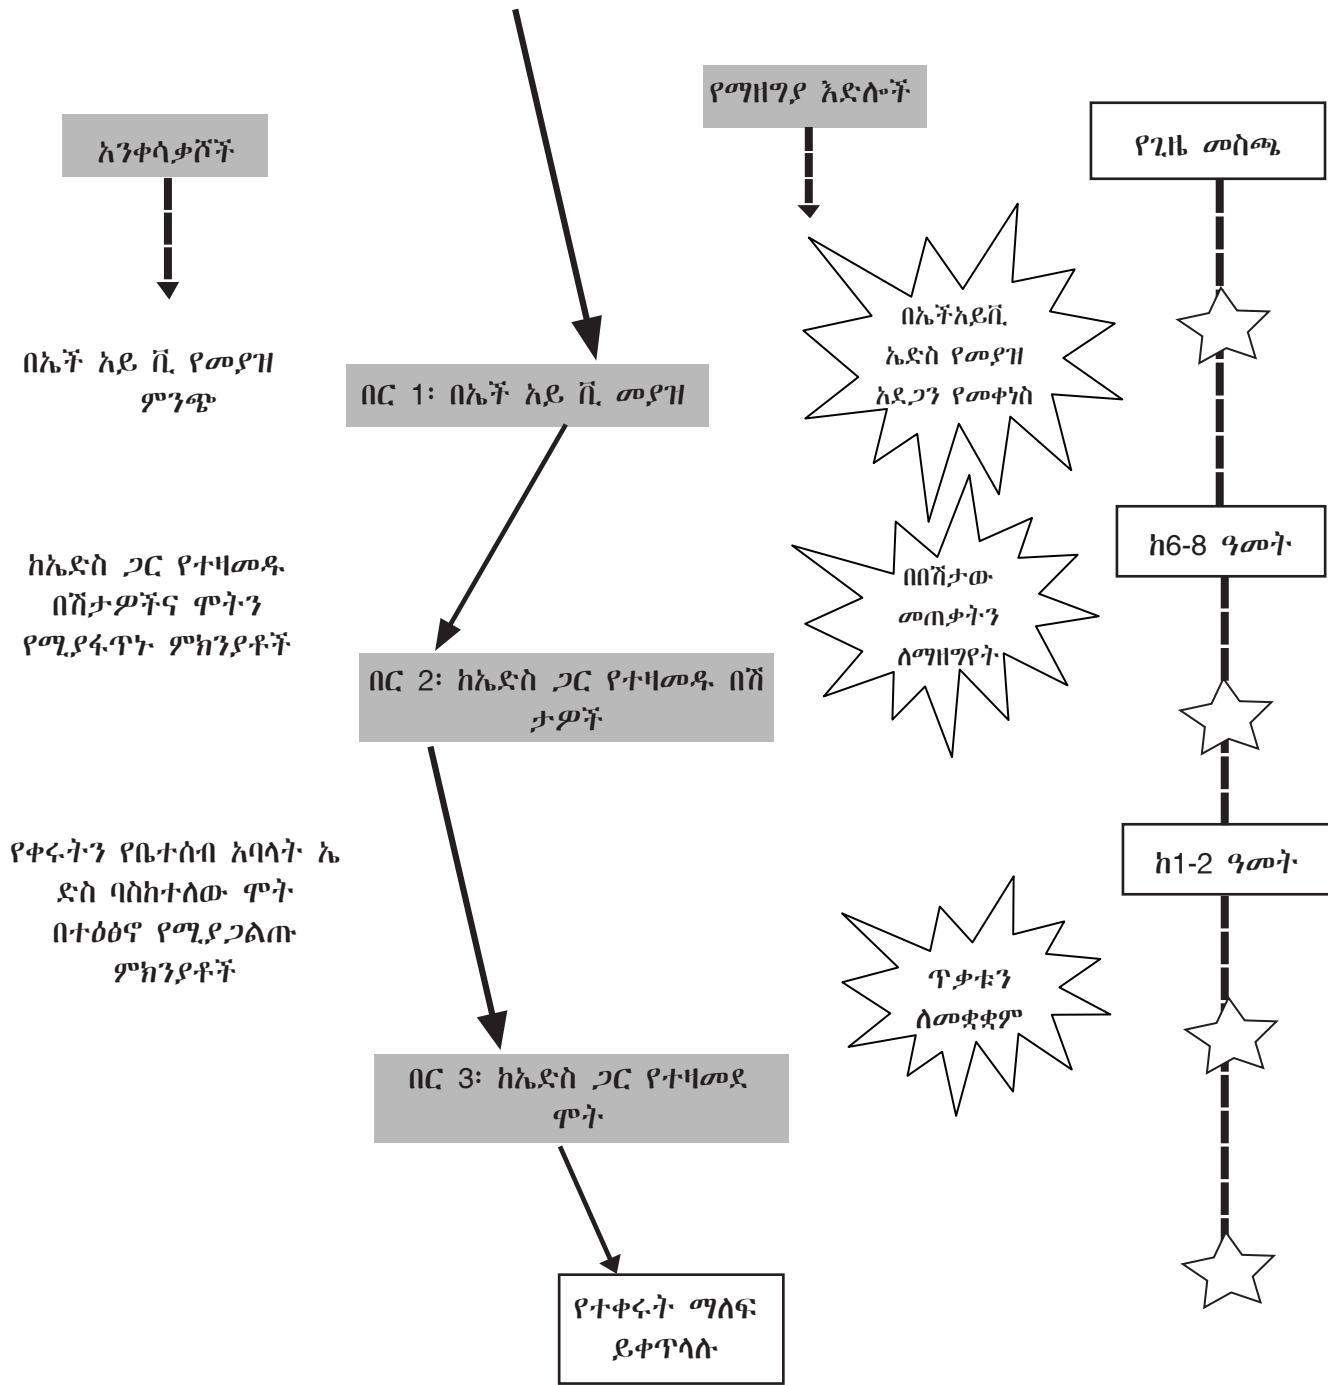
አንቀሳቃሾች

የማዘግያ እድሎች

የጊዜ መስጫ

በኤችአይቪ ኤድስ የመያዝ አደጋን የመቀነስ

በኤች አይ ቪ የመያዝ ምንጭ

በር 1፡ በኤች አይ ቪ መያዝ

ከ6-8 ዓመት

ከኤድስ ጋር የተዛመዱ በሽታዎችና ሞትን የሚያፋጥኑ ምክንያቶች

በበሽታው መጠቃትን ለማዘግየት

በር 2፡ ከኤድስ ጋር የተዛመዱ በሽታዎች

የቀሩትን የቤተሰብ አባላት ኤድስ ባስከተለው ሞት በተፅዕኖ የሚያጋልጡ ምክንያቶች

ከ1-2 ዓመት

ጥቃቱን ለመቋቋም

በር 3፡ ከኤድስ ጋር የተዛመደ ሞት

የተቀሩት ማለፍ ይቀጥላሉ